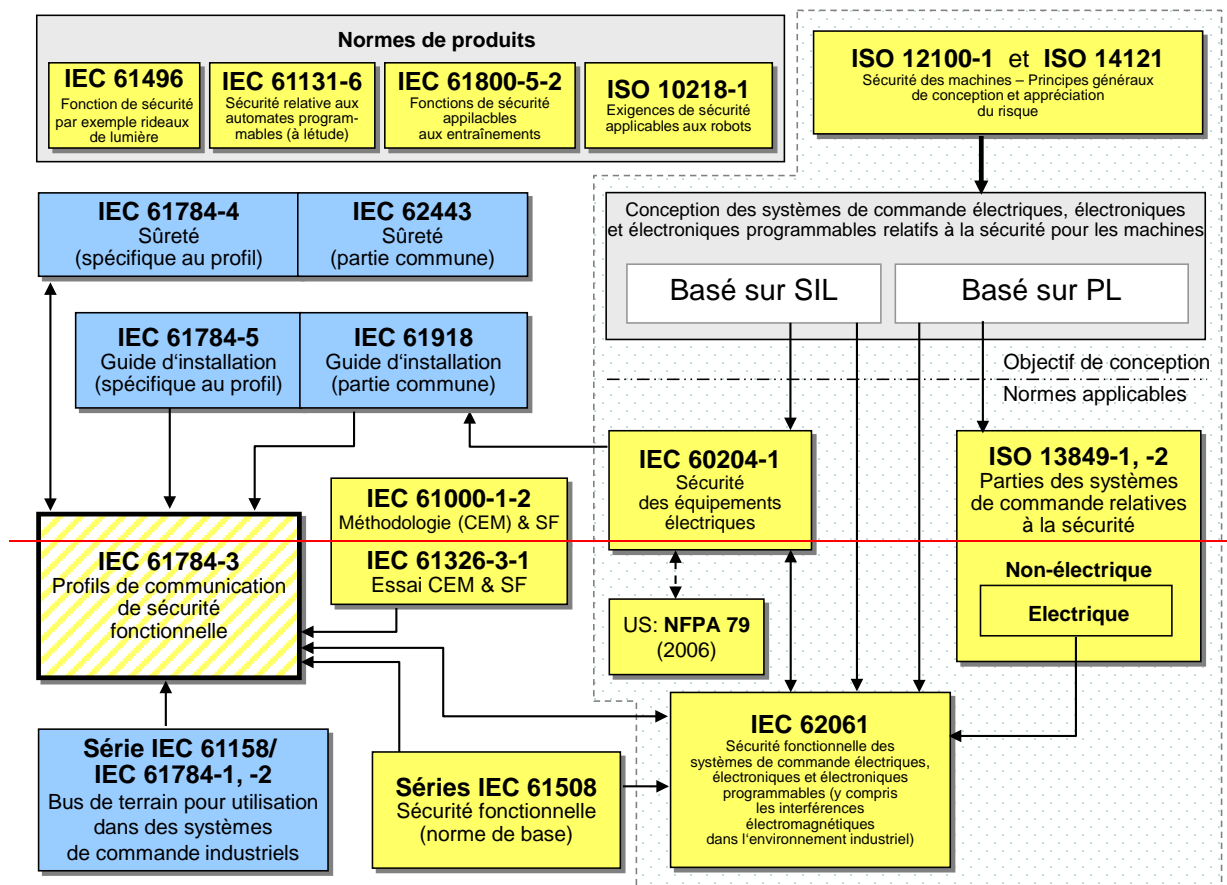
Normes de produits

IEC 61496
Fonction de sécurité par exemple rideaux de lumière

IEC 61131-6
Sécurité relative aux automates programmables (à létude)

IEC 61800-5-2
Fonctions de sécurité appilacbles aux entraînements

ISO 10218-1
Exigences de sécurité applicables aux robots

ISO 12100-1 et ISO 14121
Sécurité des machines – Principes généraux de conception et appréciation du risque

IEC 61784-4
Sûreté (spécifique au profil)

IEC 62443
Sûreté (partie commune)

Conception des systèmes de commande électriques, électroniques et électroniques programmables relatifs à la sécurité pour les machines

Basé sur SIL

Basé sur PL

IEC 61784-5
Guide d'installation (spécifique au profil)

IEC 61918
Guide d'installation (partie commune)

Objectif de conception

Normes applicables

IEC 60204-1
Sécurité des équipements électriques

ISO 13849-1, -2
Parties des systèmes de commande relatives à la sécurité

IEC 61000-1-2
Méthodologie (CEM) & SF

IEC 61326-3-1
Essai CEM & SF

IEC 61784-3
Profils de communication de sécurité fonctionnelle

Non-électrique

Electrique

US: NFPA 79 (2006)

IEC 62061
Sécurité fonctionnelle des systèmes de commande électriques, électroniques et électroniques programmables (y compris les interférences électromagnétiques dans l'environnement industriel)

Série IEC 61158/ IEC 61784-1, -2
Bus de terrain pour utilisation dans des systèmes de commande industriels

Séries IEC 61508
Sécurité fonctionnelle (norme de base)